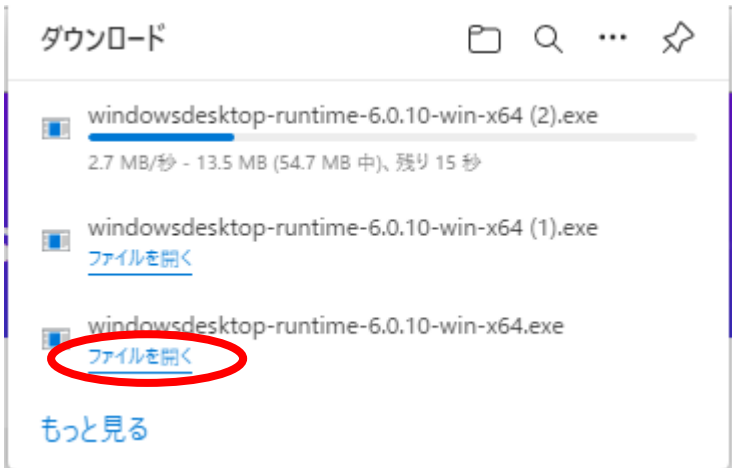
ダウンロード

windowsdesktop-runtime-6.0.10-win-x64 (2).exe
2.7 MB/秒 - 13.5 MB (54.7 MB 中)、残り 15 秒

windowsdesktop-runtime-6.0.10-win-x64 (1).exe
ファイルを開く

windowsdesktop-runtime-6.0.10-win-x64.exe
ファイルを開く

もっと見る